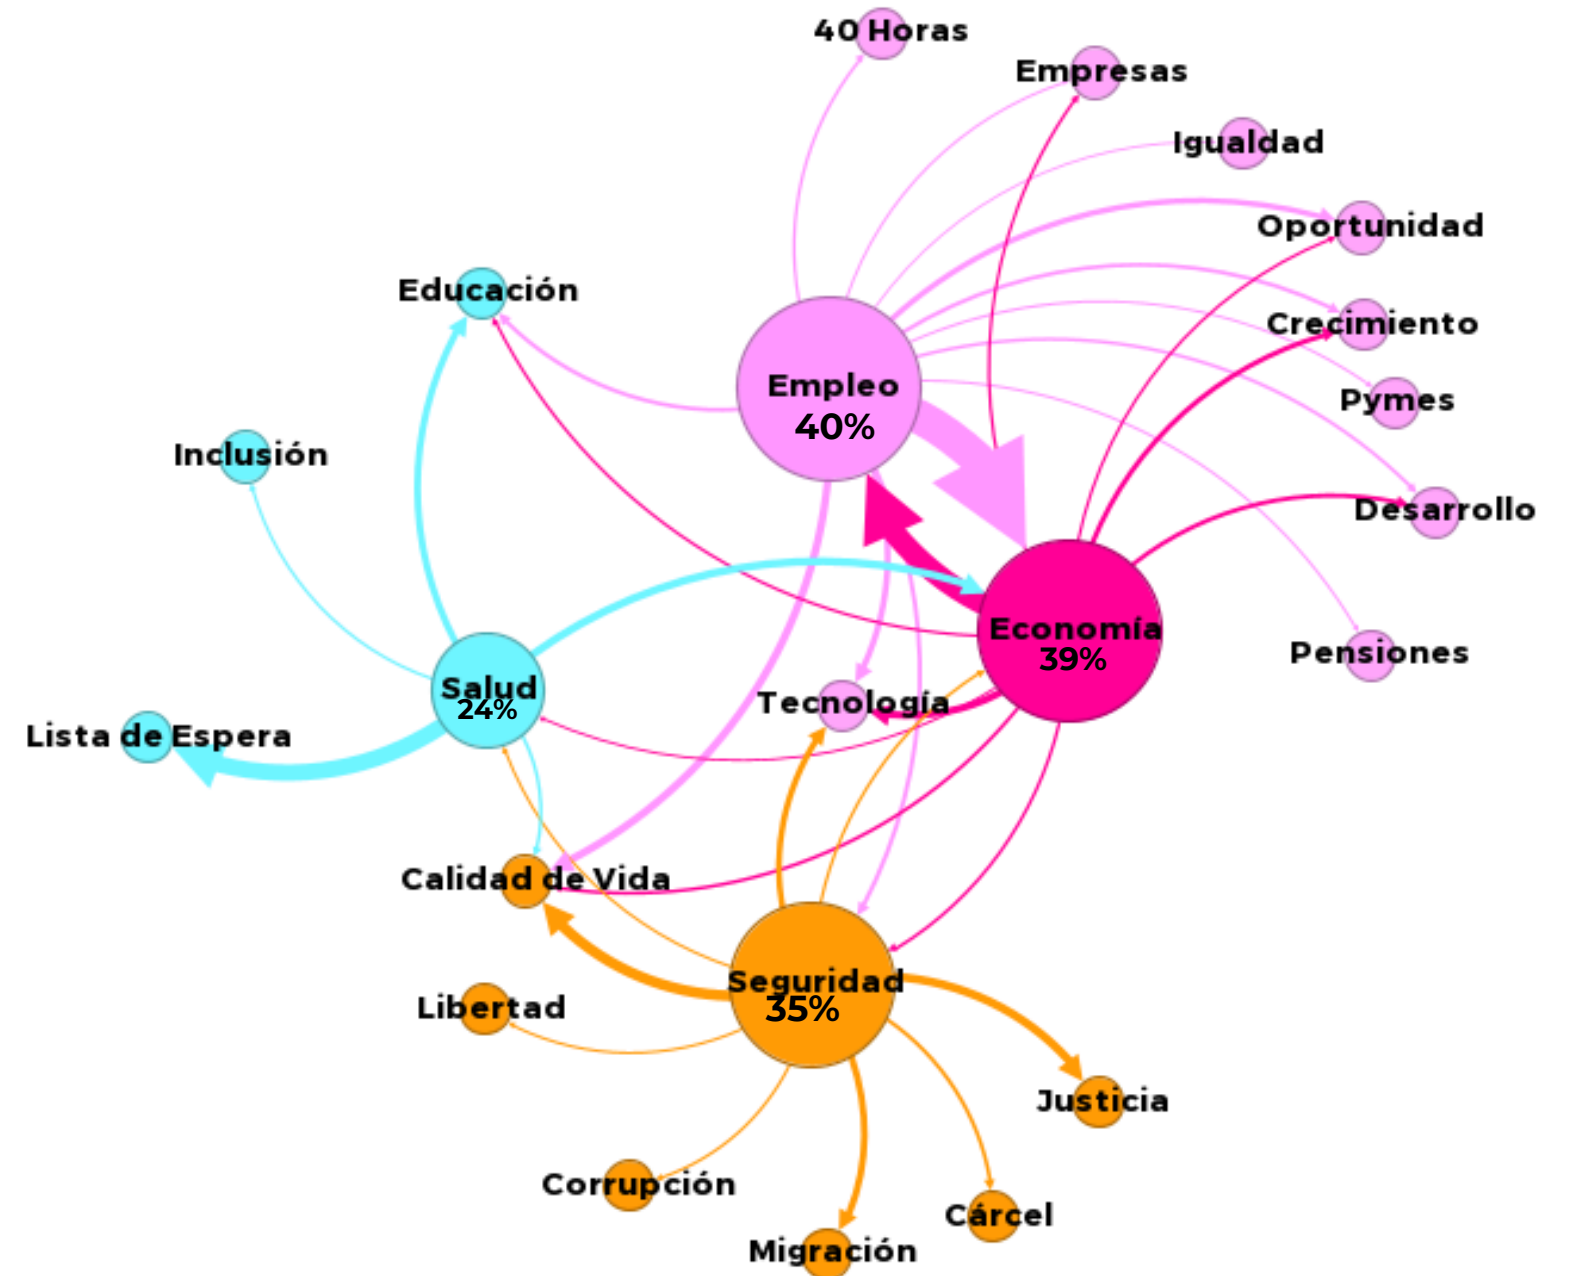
40 Horas
Empresas
Igualdad
Oportunidad
Educación
Crecimiento
Empleo
40%
Pymes
Inclusión
Desarrollo
Economía
39%
Pensiones
Salud
24%
Tecnología
Lista de Espera
Calidad de Vida
Seguridad
35%
Libertad
Justicia
Corrupción
Cárcel
Migración